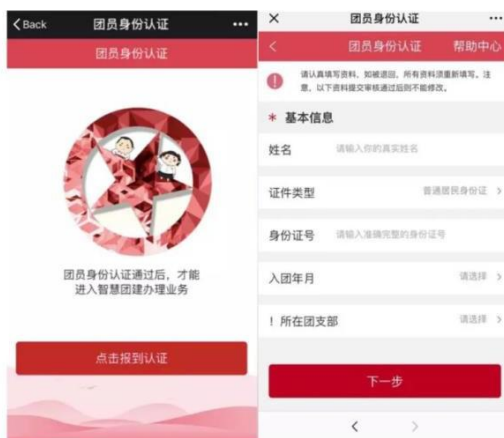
Back 团员身份认证 •••

团员身份认证

团员身份认证通过后，才能进入智慧团建办理业务

点击报到认证

× 团员身份认证 •••

< 团员身份认证 帮助中心

请认真填写资料，如被退回，所有资料须重新填写。注意，以下资料提交审核通过后则不能修改。

* 基本信息

姓名 请输入你的真实姓名

证件类型 普通居民身份证 >

身份证号 请输入准确完整的身份证号

入团年月 请选择 >

! 所在团支部 请选择 >

下一步

< >